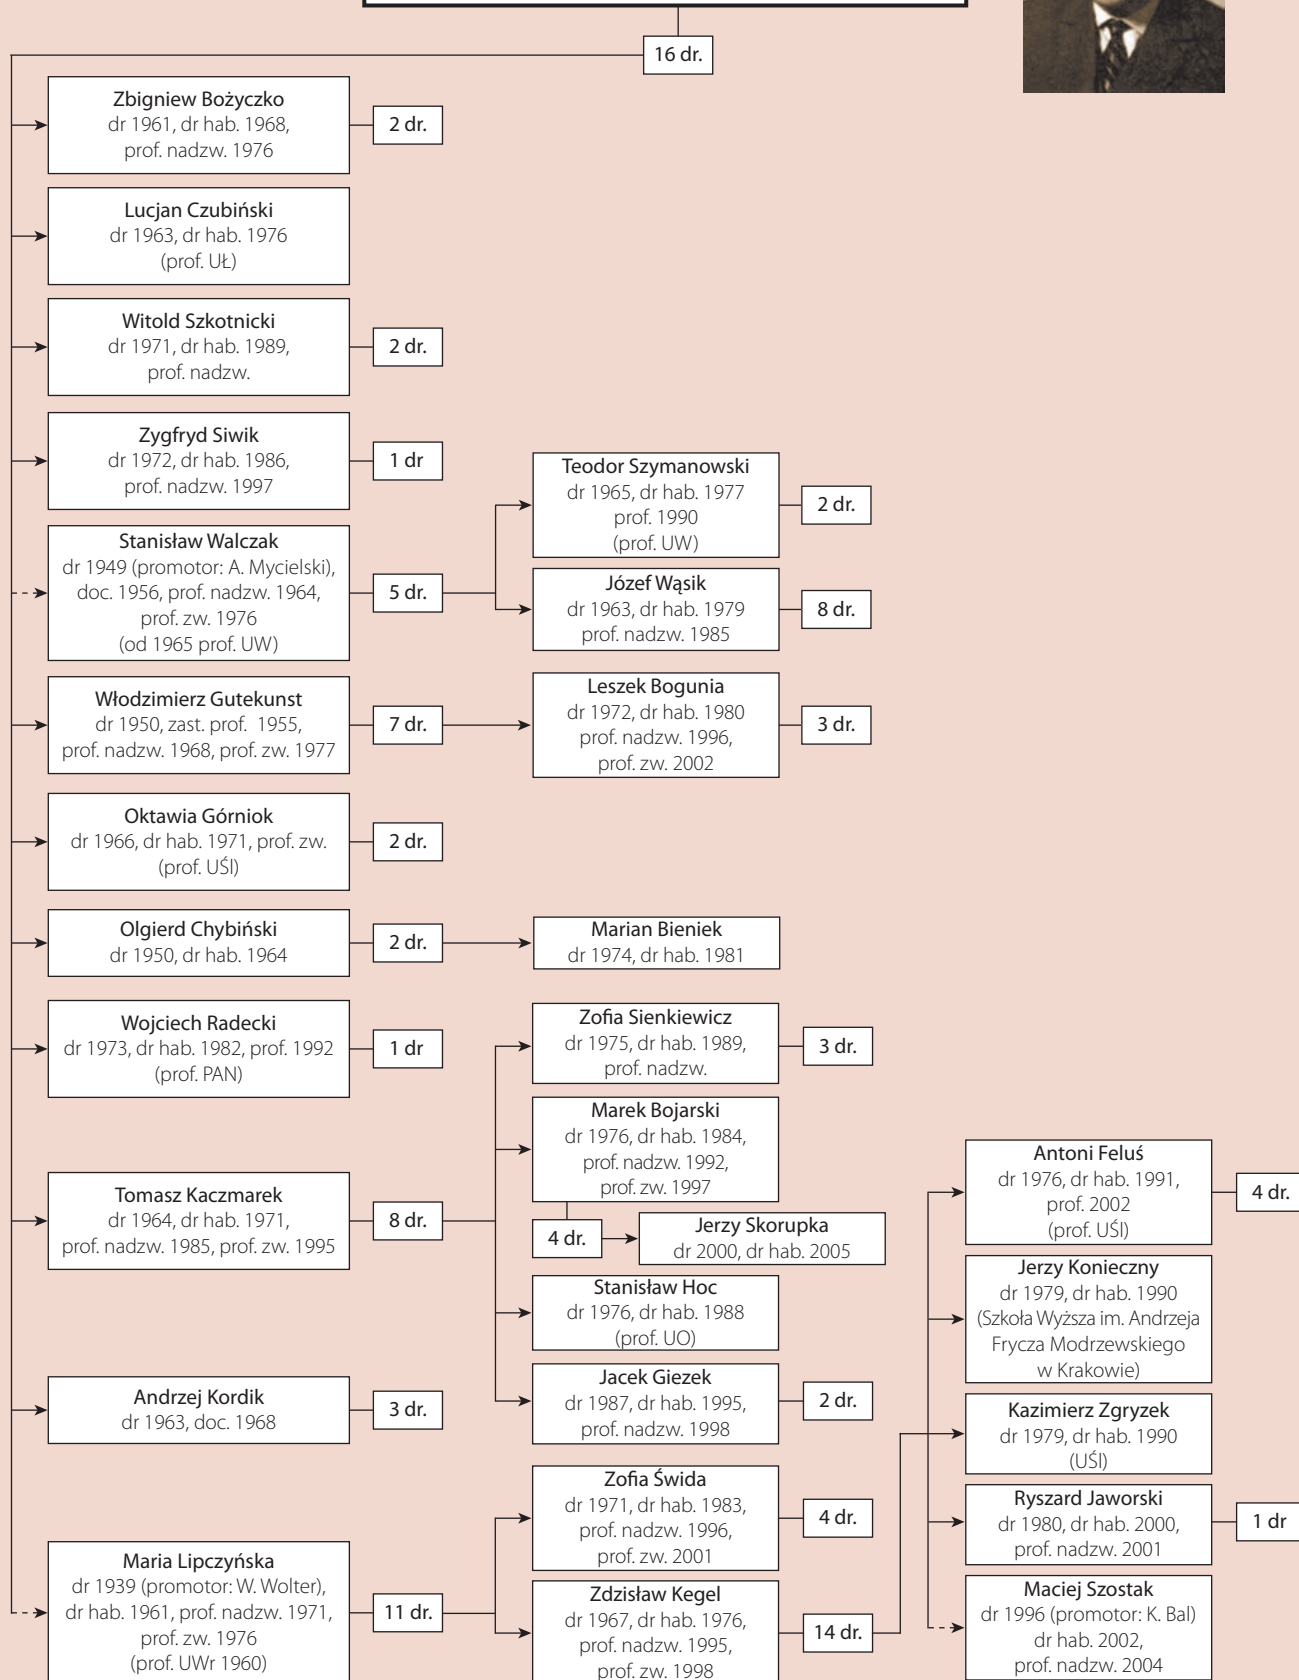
16 dr.

Zbigniew Bożyczko
dr 1961, dr hab. 1968, prof. nadzw. 1976

2 dr.

Lucjan Czubiński
dr 1963, dr hab. 1976 (prof. UŁ)

Witold Szkotnicki
dr 1971, dr hab. 1989, prof. nadzw.

2 dr.

Zygfryd Siwik
dr 1972, dr hab. 1986, prof. nadzw. 1997

1 dr

Stanisław Walczak
dr 1949 (promotor: A. Mycielski), doc. 1956, prof. nadzw. 1964, prof. zw. 1976 (od 1965 prof. UW)

5 dr.

Teodor Szymanowski
dr 1965, dr hab. 1977 prof. 1990 (prof. UW)

2 dr.

Józef Wąsik
dr 1963, dr hab. 1979 prof. nadzw. 1985

8 dr.

Włodzimierz Gutekunst
dr 1950, zast. prof. 1955, prof. nadzw. 1968, prof. zw. 1977

7 dr.

Leszek Bogunia
dr 1972, dr hab. 1980 prof. nadzw. 1996, prof. zw. 2002

3 dr.

Oktawia Górniok
dr 1966, dr hab. 1971, prof. zw. (prof. UŚl)

2 dr.

Olgierd Chybiński
dr 1950, dr hab. 1964

2 dr.

Marian Bieniek
dr 1974, dr hab. 1981

Wojciech Radecki
dr 1973, dr hab. 1982, prof. 1992 (prof. PAN)

1 dr

Zofia Sienkiewicz
dr 1975, dr hab. 1989, prof. nadzw.

3 dr.

Marek Bojarski
dr 1976, dr hab. 1984, prof. nadzw. 1992, prof. zw. 1997

Tomasz Kaczmarek
dr 1964, dr hab. 1971, prof. nadzw. 1985, prof. zw. 1995

8 dr.

4 dr.

Jerzy Skorupka
dr 2000, dr hab. 2005

Stanisław Hoc
dr 1976, dr hab. 1988 (prof. UO)

Andrzej Kordik
dr 1963, doc. 1968

3 dr.

Jacek Giezek
dr 1987, dr hab. 1995, prof. nadzw. 1998

2 dr.

Antoni Feluś
dr 1976, dr hab. 1991, prof. 2002 (prof. UŚl)

4 dr.

Jerzy Konieczny
dr 1979, dr hab. 1990 (Szkoła Wyższa im. Andrzeja Frycza Modrzewskiego w Krakowie)

Kazimierz Zgryzek
dr 1979, dr hab. 1990 (UŚl)

Ryszard Jaworski
dr 1980, dr hab. 2000, prof. nadzw. 2001

1 dr

Zofia Świda
dr 1971, dr hab. 1983, prof. nadzw. 1996, prof. zw. 2001

4 dr.

Maria Lipczyńska
dr 1939 (promotor: W. Wolter), dr hab. 1961, prof. nadzw. 1971, prof. zw. 1976 (prof. UWr 1960)

11 dr.

Zdzisław Kegel
dr 1967, dr hab. 1976, prof. nadzw. 1995, prof. zw. 1998

14 dr.

Maciej Szostak
dr 1996 (promotor: K. Bal) dr hab. 2002, prof. nadzw. 2004